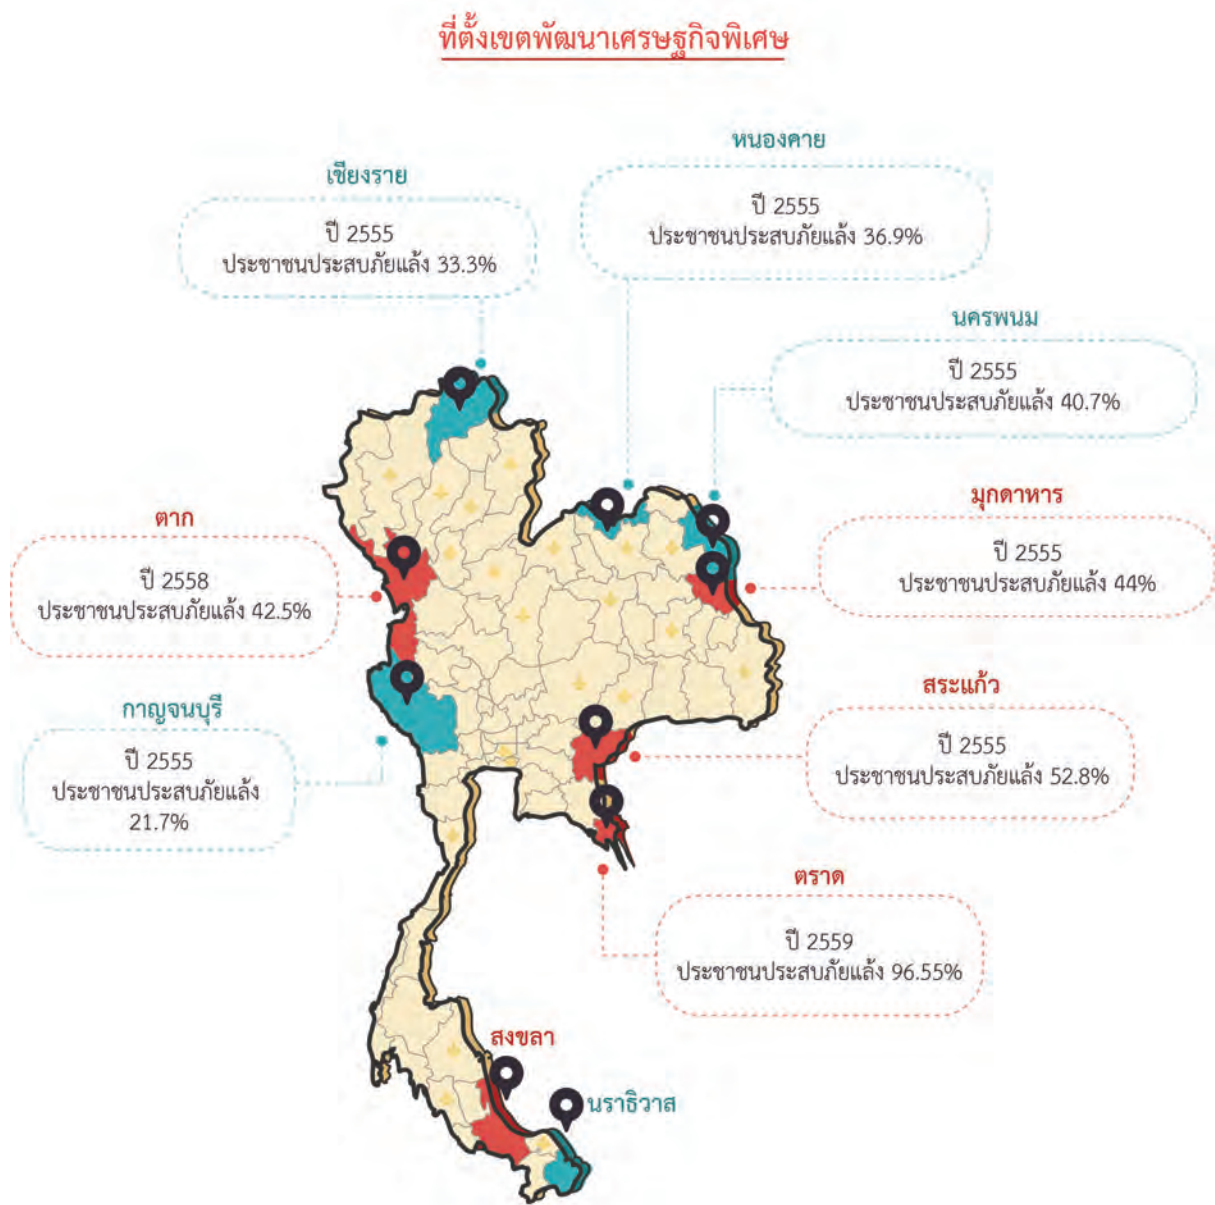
ที่ตั้งเขตพัฒนาเศรษฐกิจพิเศษ

หนองคาย
ปี 2555
ประชาชนประสบภัยแล้ง 36.9%

เชียงราย
ปี 2555
ประชาชนประสบภัยแล้ง 33.3%

นครพนม
ปี 2555
ประชาชนประสบภัยแล้ง 40.7%

มุกดาหาร
ปี 2555
ประชาชนประสบภัยแล้ง 44%

ตาก
ปี 2558
ประชาชนประสบภัยแล้ง 42.5%

กาญจนบุรี
ปี 2555
ประชาชนประสบภัยแล้ง 21.7%

สระแก้ว
ปี 2555
ประชาชนประสบภัยแล้ง 52.8%

ตราด
ปี 2559
ประชาชนประสบภัยแล้ง 96.55%

สงขลา

นราธิวาส